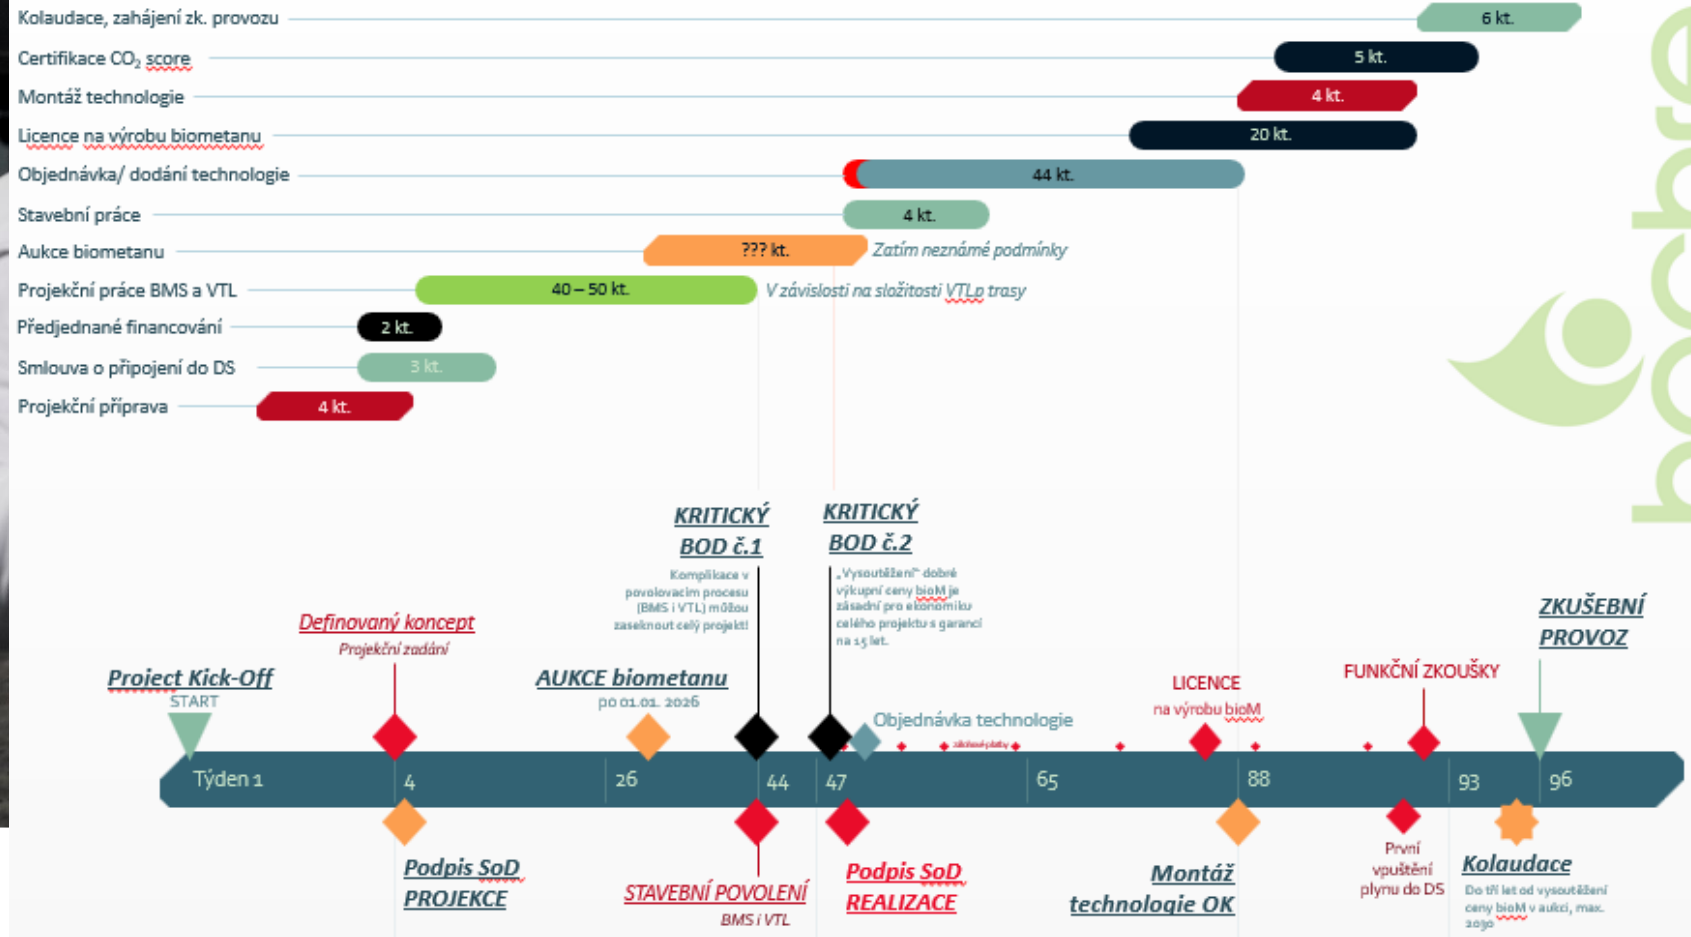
Kolaudace, zahájení zk. provozu
6 kt.
Certifikace $CO_2$ score
5 kt.
Montáž technologie
4 kt.
Licence na výrobu biometanu
20 kt.
Objednávka/ dodání technologie
44 kt.
Stavební práce
4 kt.
Aukce biometanu
??? kt.
Zatím neznámé podmínky
Projekční práce BMS a VTL
40 – 50 kt.
V závislosti na složitosti VTLp trasy
Předjednané financování
2 kt.
Smlouva o připojení do DS
3 kt.
Projekční příprava
4 kt.

KRITICKÝ BOD č.1
Komplikace v povolovacím procesu (BMS i VTL) můžou zaseknout celý projekt!

KRITICKÝ BOD č.2
„Vysoutěžení" dobré výkupní ceny bioM je zásadní pro ekonomiku celého projektu s garancí na 15 let.

Definovaný koncept
Projekční zadání

Project Kick-Off
START

AUKCE biometanu
po 01.01. 2026

Objednávka technologie
zálohové platby

LICENCE
na výrobu bioM

FUNKČNÍ ZKOUŠKY

ZKUŠEBNÍ PROVOZ

Týden 1
4
26
44
47
65
88
93
96

Podpis SoD PROJEKCE

STAVEBNÍ POVOLENÍ
BMS i VTL

Podpis SoD REALIZACE

Montáž technologie OK

První vpuštění plynu do DS

Kolaudace
Do tří let od vysoutěžení ceny bioM v aukci, max. 2030